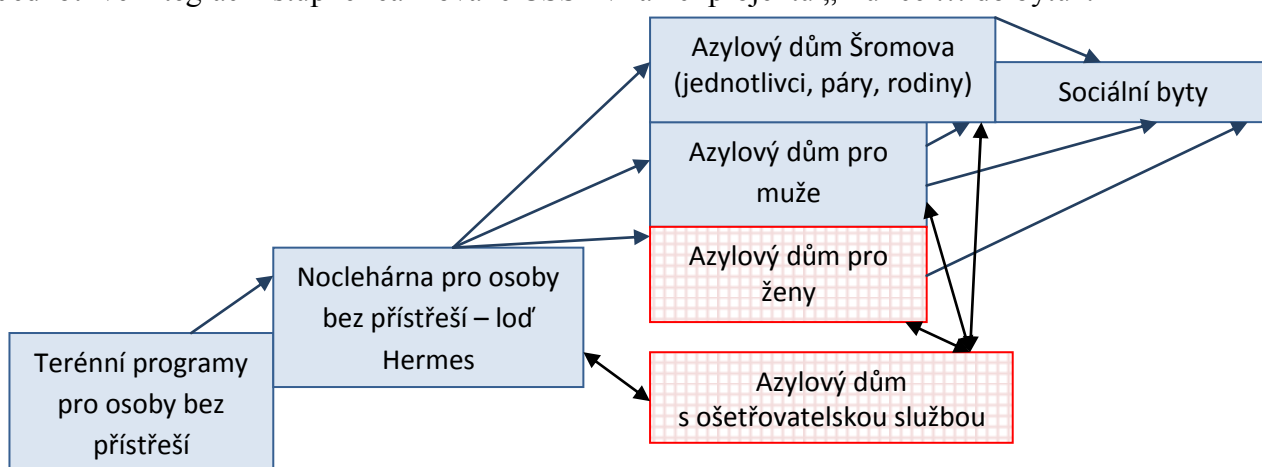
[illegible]

Azylový dům Šromova (jednotlivci, páry, rodiny)

Sociální byty

Azylový dům pro muže

Azylový dům pro ženy

Noclehárna pro osoby bez přístřeší – loď Hermes

Terénní programy pro osoby bez přístřeší

Azylový dům s ošetřovatelskou službou